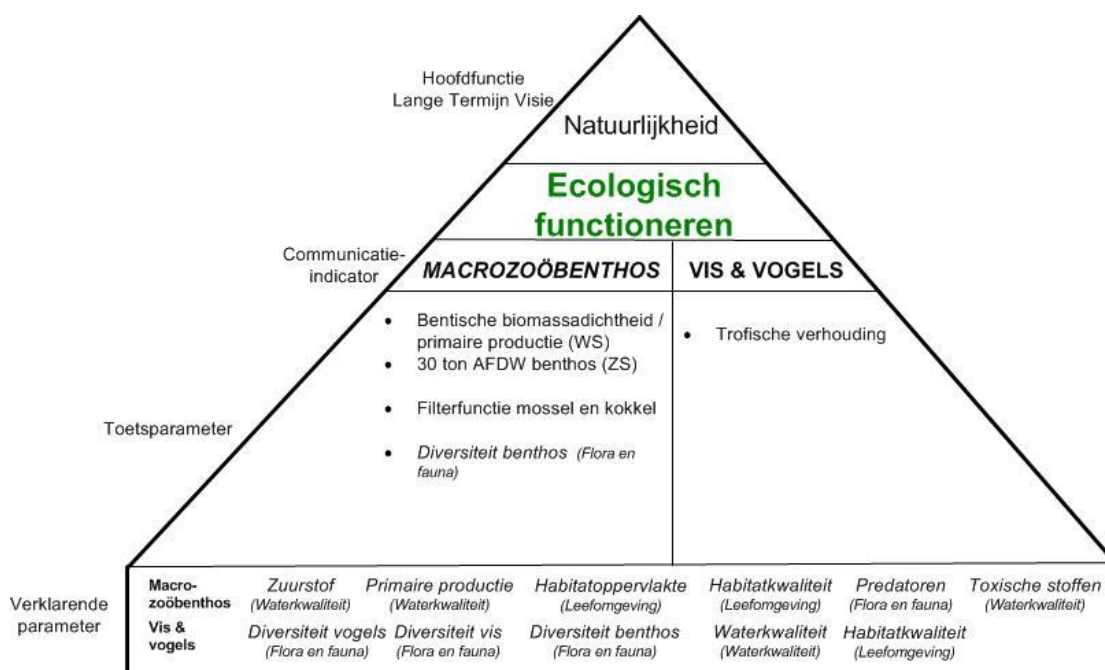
Hoofdfunctie
Lange Termijn Visie

Natuurlijkheid

Ecologisch functioneren

Communicatie-indicator

MACROZOÖBENTHOS

VIS & VOGELS

Toetsparameter

- Bentische biomassadichtheid / primaire productie (WS)
- 30 ton AFDW benthos (ZS)
- Filterfunctie mossel en kokkel
- Diversiteit benthos (Flora en fauna)

- Trofische verhouding

Verklarende parameter

Macro-zoöbenthos

Zuurstof (Waterkwaliteit)
Primaire productie (Waterkwaliteit)
Habitatoppervlakte (Leefomgeving)
Habitatkwaliteit (Leefomgeving)
Predatoren (Flora en fauna)
Toxische stoffen (Waterkwaliteit)

Vis & vogels

Diversiteit vogels (Flora en fauna)
Diversiteit vis (Flora en fauna)
Diversiteit benthos (Flora en fauna)
Waterkwaliteit (Waterkwaliteit)
Habitatkwaliteit (Leefomgeving)